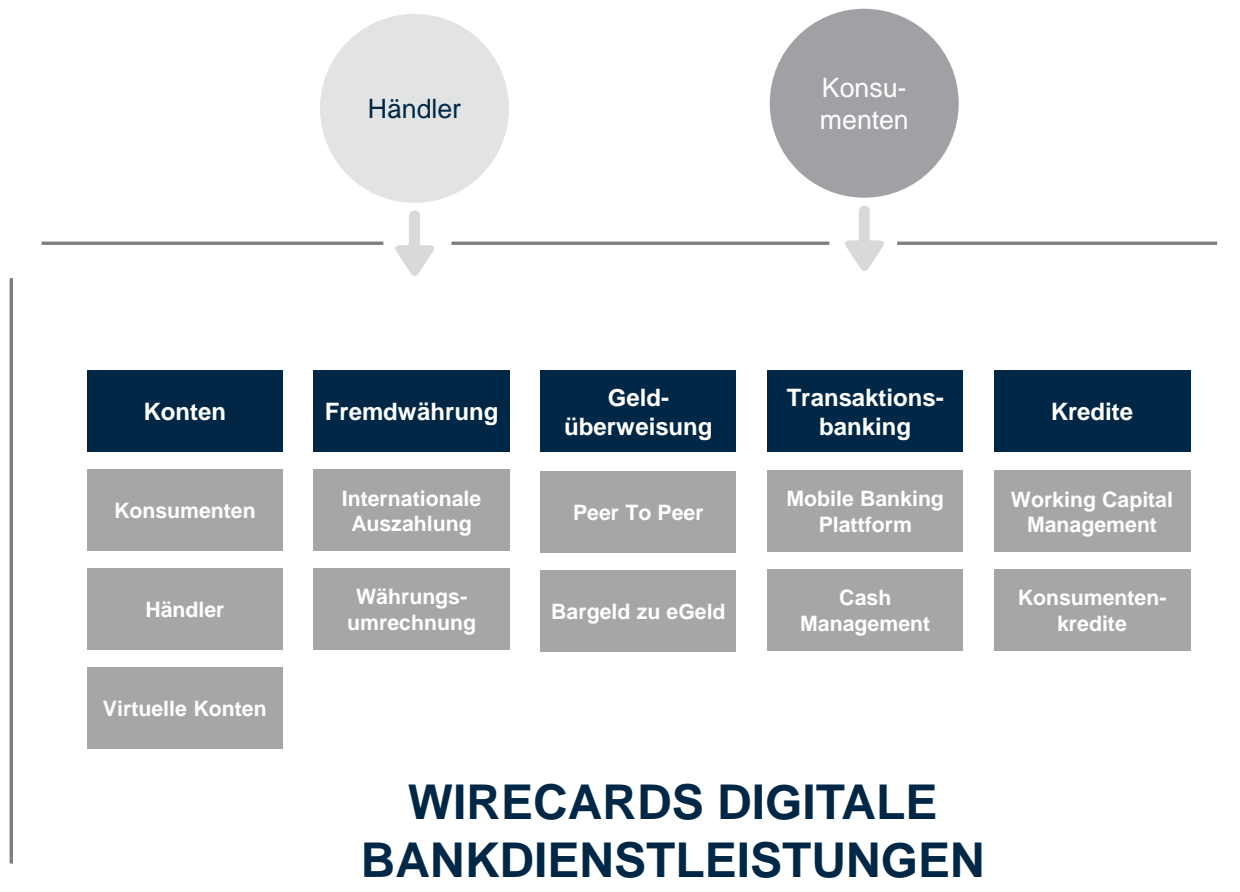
Händler

Konsumenten

| Konten | Fremdwährung | Geldüberweisung | Transaktionsbanking | Kredite |
|---|---|---|---|---|
| Konsumenten | Internationale Auszahlung | Peer To Peer | Mobile Banking Plattform | Working Capital Management |
| Händler | Währungsumrechnung | Bargeld zu eGeld | Cash Management | Konsumentenkredite |
| Virtuelle Konten | | | | |

WIRECARDS DIGITALE BANKDIENSTLEISTUNGEN